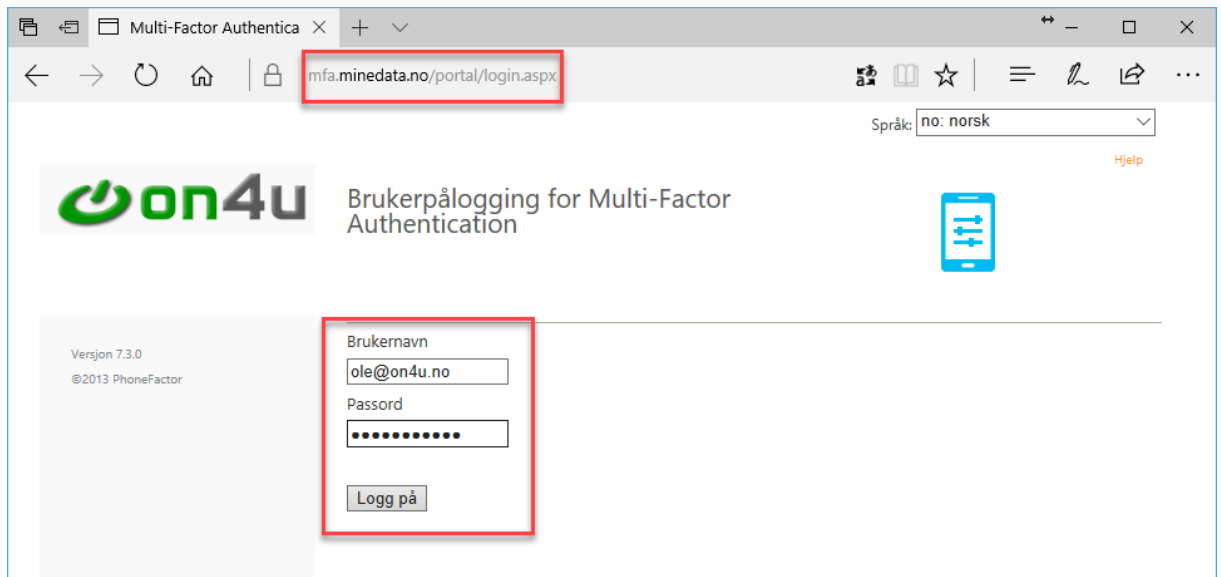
Multi-Factor Authentica

mfa.minedata.no/portal/login.aspx

Språk: no: norsk

Hjelp

on4u

Brukerpålogging for Multi-Factor Authentication

Versjon 7.3.0
©2013 PhoneFactor

Brukernavn
ole@on4u.no
Passord
•••••••••••

Logg på